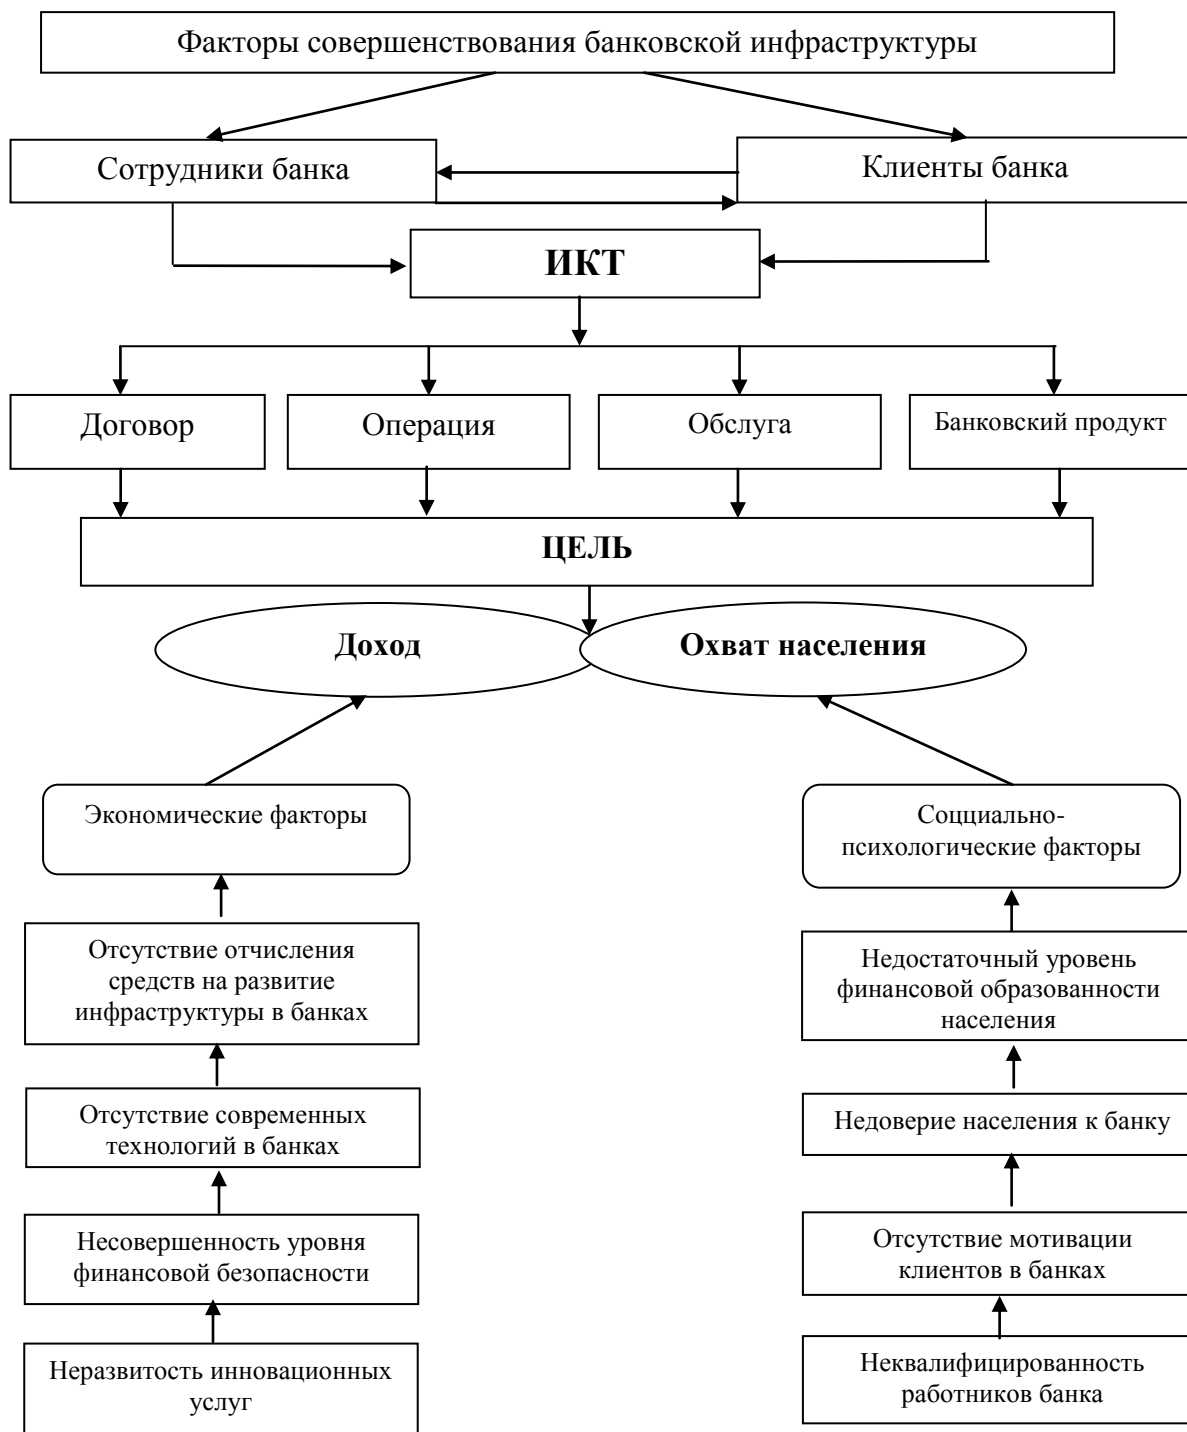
Факторы совершенствования банковской инфраструктуры

Сотрудники банка

Клиенты банка

ИКТ

Договор

Операция

Обслуга

Банковский продукт

ЦЕЛЬ

Доход

Охват населения

Экономические факторы

Социально-психологические факторы

Отсутствие отчисления средств на развитие инфраструктуры в банках

Отсутствие современных технологий в банках

Несовершенность уровня финансовой безопасности

Неразвитость инновационных услуг

Недостаточный уровень финансовой образованности населения

Недоверие населения к банку

Отсутствие мотивации клиентов в банках

Неквалифицированность работников банка